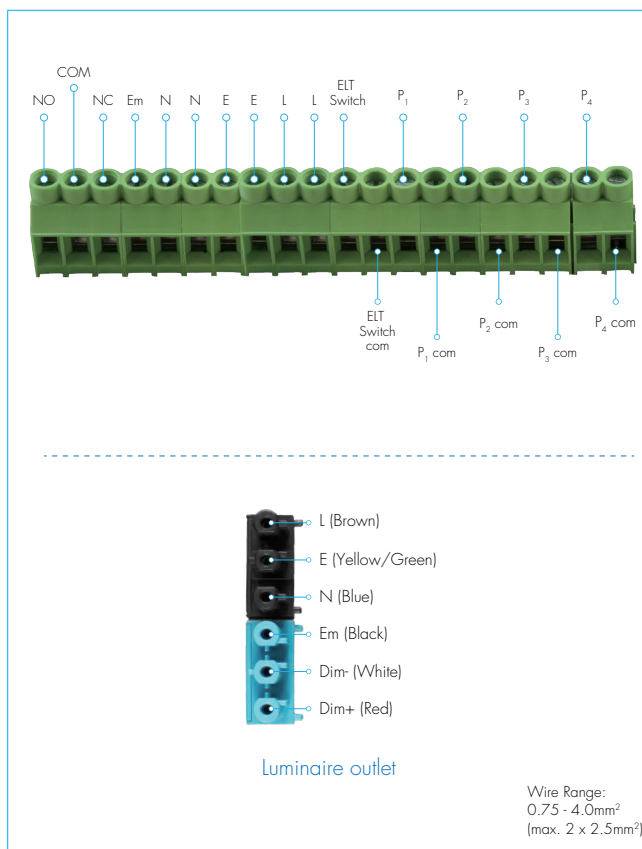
COM

NO NC Em N N E E L L ELT Switch $P_1$ $P_2$ $P_3$ $P_4$

ELT Switch com

$P_1$ com

$P_2$ com

$P_3$ com

$P_4$ com

L (Brown)

E (Yellow/Green)

N (Blue)

Em (Black)

Dim- (White)

Dim+ (Red)

Luminaire outlet

Wire Range: 0.75 - 4.0mm$^2$ (max. 2 x 2.5mm$^2$)